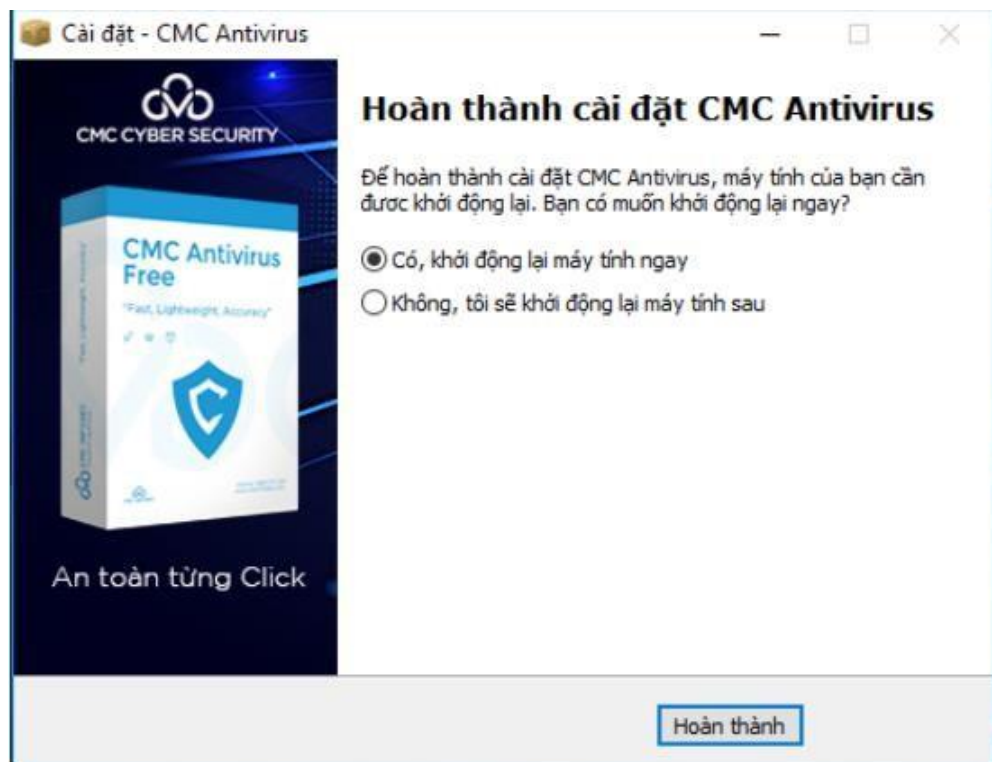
Cài đặt - CMC Antivirus

CMC CYBER SECURITY

CMC Antivirus Free

"Fast, Lightweight, Accuracy"

An toàn từng Click

Hoàn thành cài đặt CMC Antivirus

Để hoàn thành cài đặt CMC Antivirus, máy tính của bạn cần được khởi động lại. Bạn có muốn khởi động lại ngay?

Có, khởi động lại máy tính ngay

Không, tôi sẽ khởi động lại máy tính sau

Hoàn thành